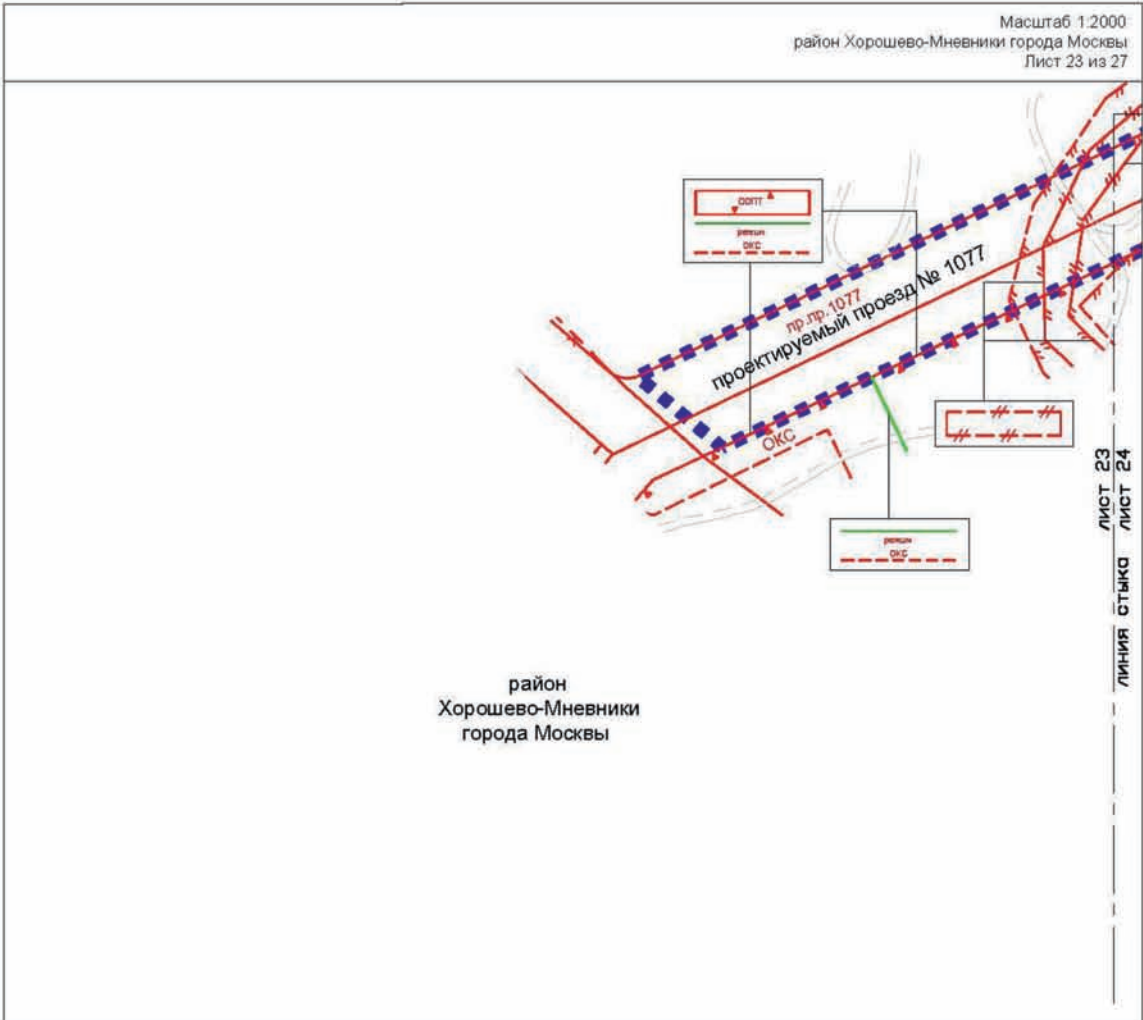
Масштаб 1:2000
район Хорошево-Мневники города Москвы
Лист 23 из 27

ООПТ
режим
ОКС

пр.пр. 1077
проектируемый проезд № 1077

ОКС

режим
ОКС

линия стыка
лист 23
лист 24

район
Хорошево-Мневники
города Москвы